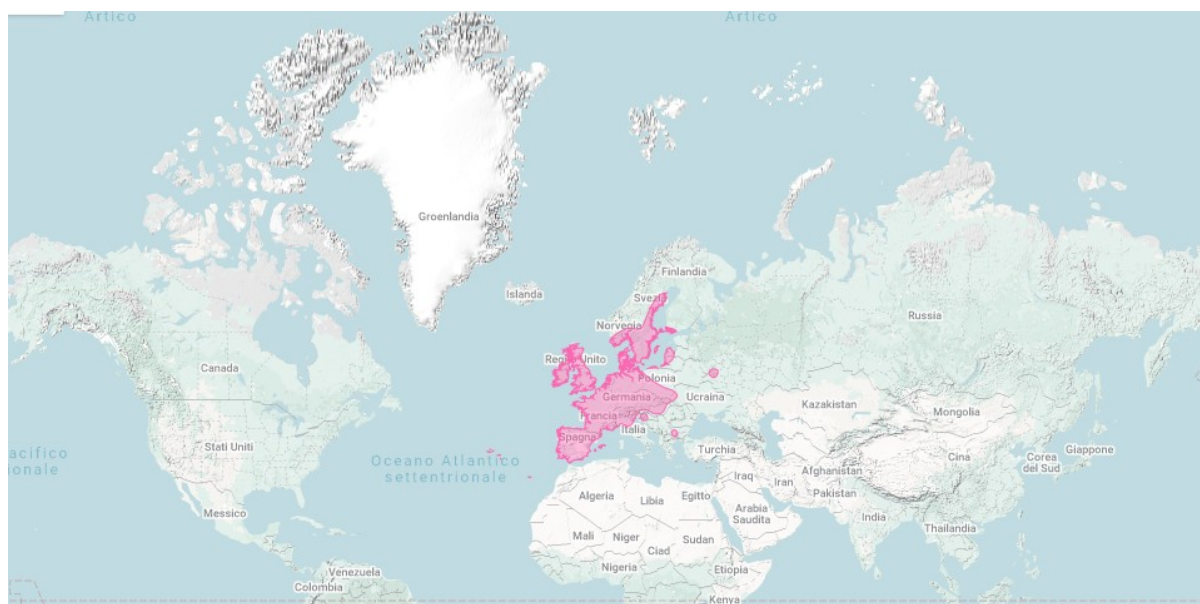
Artico
Artico
Groenlandia
Finlandia
Islanda
Svezia
Norvegia
Russia
Regno Unito
Canada
Polonia
Germania
Ucraina
Kazakistan
Mongolia
Francia
acifico
ionale
Stati Uniti
Italia
Spagna
Oceano Atlantico
settentrionale
Turchia
Cina
Corea del Sud
Giappone
Afghanistan
Iraq
Iran
Pakistan
Algeria
Libia
Egitto
Arabia Saudita
India
Messico
Thailandia
Mali
Niger
Ciad
Sudan
Nigeria
Etiopia
Venezuela
Colombia
Kenya